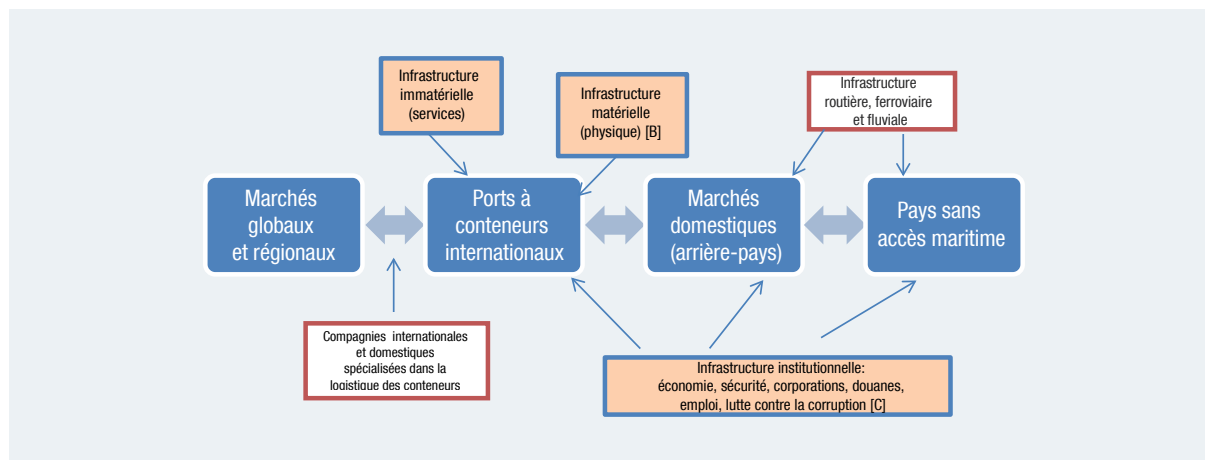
Infrastructure immatérielle (services)

Infrastructure matérielle (physique) [B]

Infrastructure routière, ferroviaire et fluviale

Marchés globaux et régionaux

Ports à conteneurs internationaux

Marchés domestiques (arrière-pays)

Pays sans accès maritime

Compagnies internationales et domestiques spécialisées dans la logistique des conteneurs

Infrastructure institutionnelle: économie, sécurité, corporations, douanes, emploi, lutte contre la corruption [C]